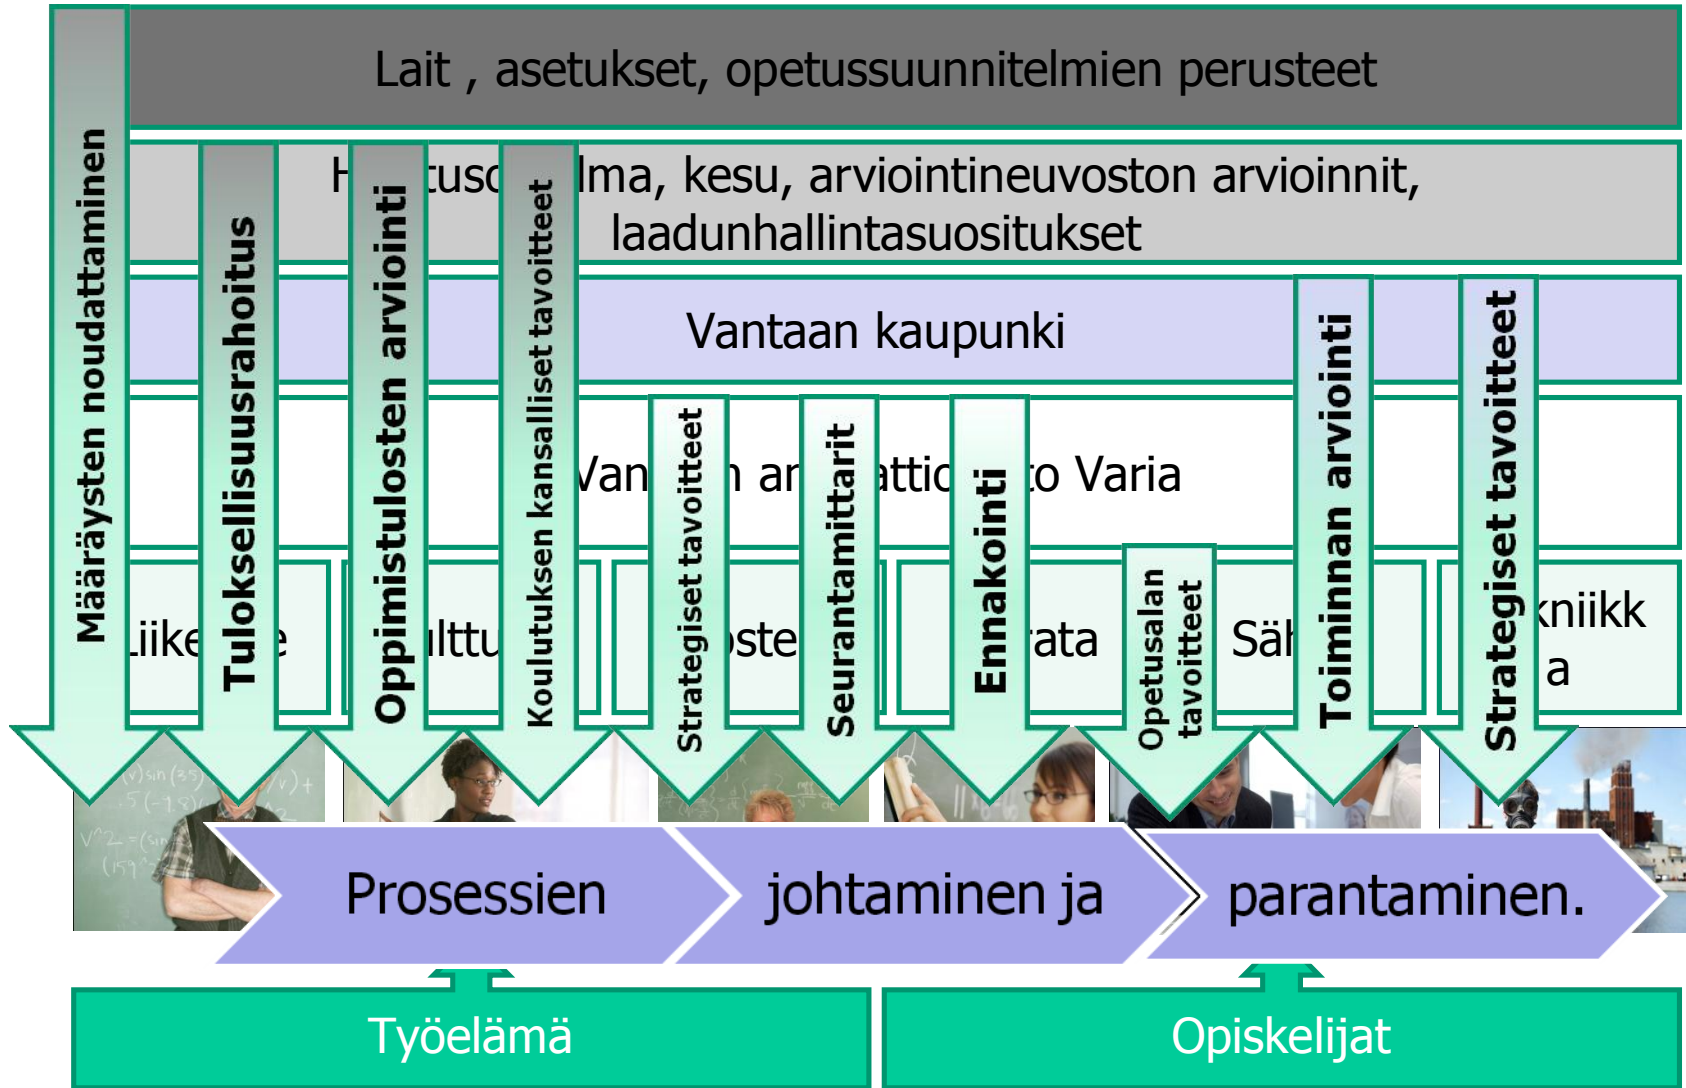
Lait , asetukset, opetussuunnitelmien perusteet

H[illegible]tusс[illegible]lma, kesu, arviointineuvoston arvioinnit, laadunhallintasuositukset

Vantaan kaupunki

Van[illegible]n ar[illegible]attio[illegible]to Varia

Liike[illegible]e

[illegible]ulttu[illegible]

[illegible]oste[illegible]

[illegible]rata

Säh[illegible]

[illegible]kniikk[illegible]a

Määräysten noudattaminen

Tuloksellisuusrahoitus

Oppimistulosten arviointi

Koulutuksen kansalliset tavoitteet

Strategiset tavoitteet

Seurantamittarit

Ennakointi

Opetusalan tavoitteet

Toiminnan arviointi

Strategiset tavoitteet

Prosessien

johtaminen ja

parantaminen.

Työelämä

Opiskelijat